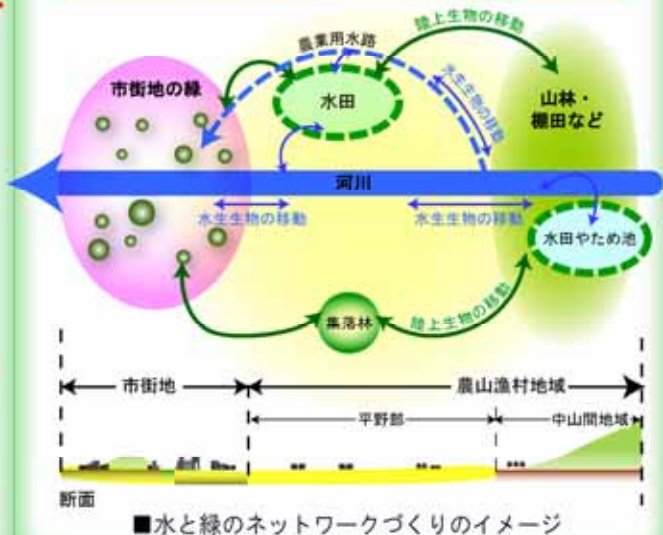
陸上生物の移動

農業用水路

市街地の緑

水田

水生生物の移動

山林・棚田など

河川

水生生物の移動

水生生物の移動

水田やため池

集落林

陸上生物の移動

市街地

農山漁村地域

平野部

中山間地域

断面

■水と緑のネットワークづくりのイメージ